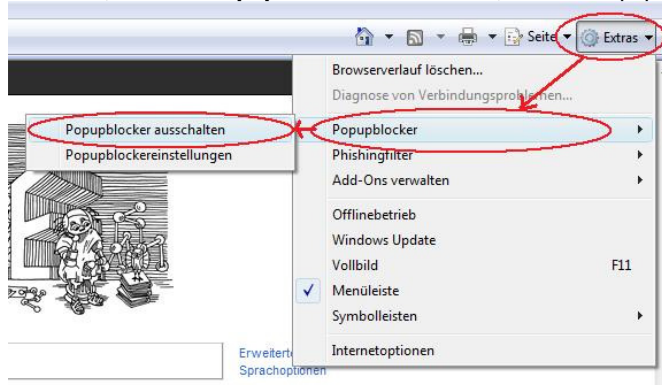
Seite ▾ Extras ▾

Browserverlauf löschen...
Diagnose von Verbindungsproblemen...
Popupblocker
Phishingfilter
Add-Ons verwalten
Offlinebetrieb
Windows Update
Vollbild F11
✓ Menüleiste
Symbolleisten
Internetoptionen

Popupblocker ausschalten
Popupblockereinstellungen

Erweiterte
Sprachoptionen